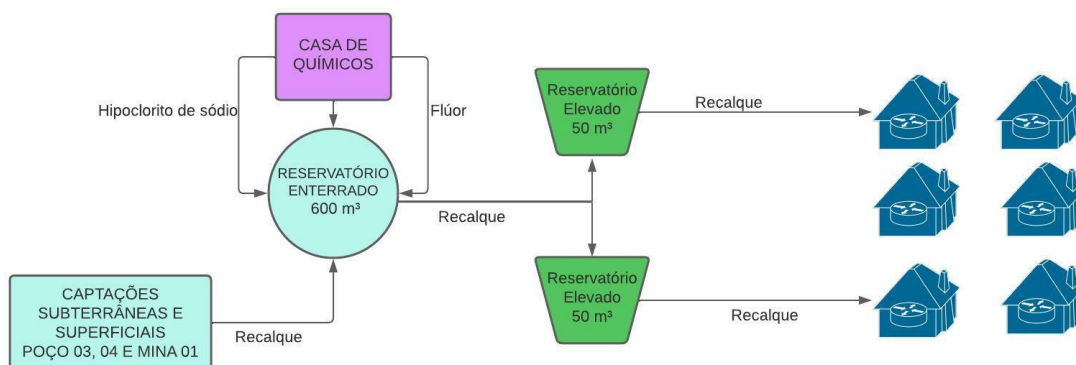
CASA DE QUÍMICOS

Hipoclorito de sódio

Flúor

RESERVATÓRIO ENTERRADO 600 m³

Reservatório Elevado 50 m³

Recalque

Recalque

Reservatório Elevado 50 m³

Recalque

CAPTAÇÕES SUBTERRÂNEAS E SUPERFICIAIS POÇO 03, 04 E MINA 01

Recalque